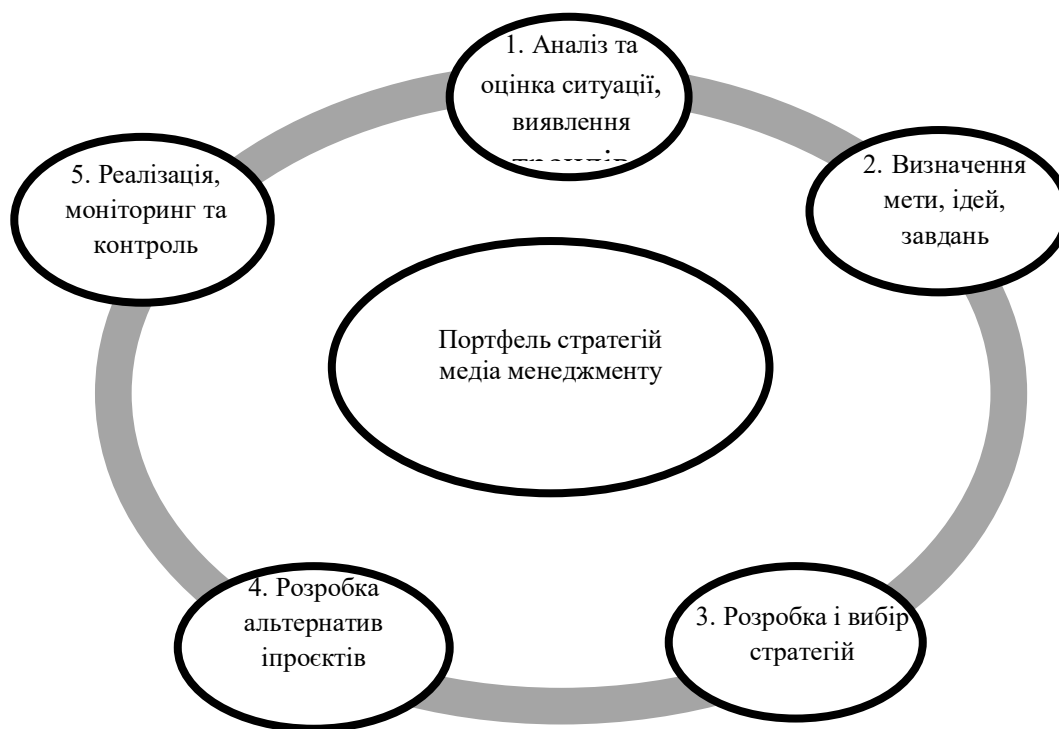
1. Аналіз та оцінка ситуації, виявлення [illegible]

2. Визначення мети, ідей, завдань

Портфель стратегій медіа менеджменту

5. Реалізація, моніторинг та контроль

4. Розробка альтернатив іпроєктів

3. Розробка і вибір стратегій